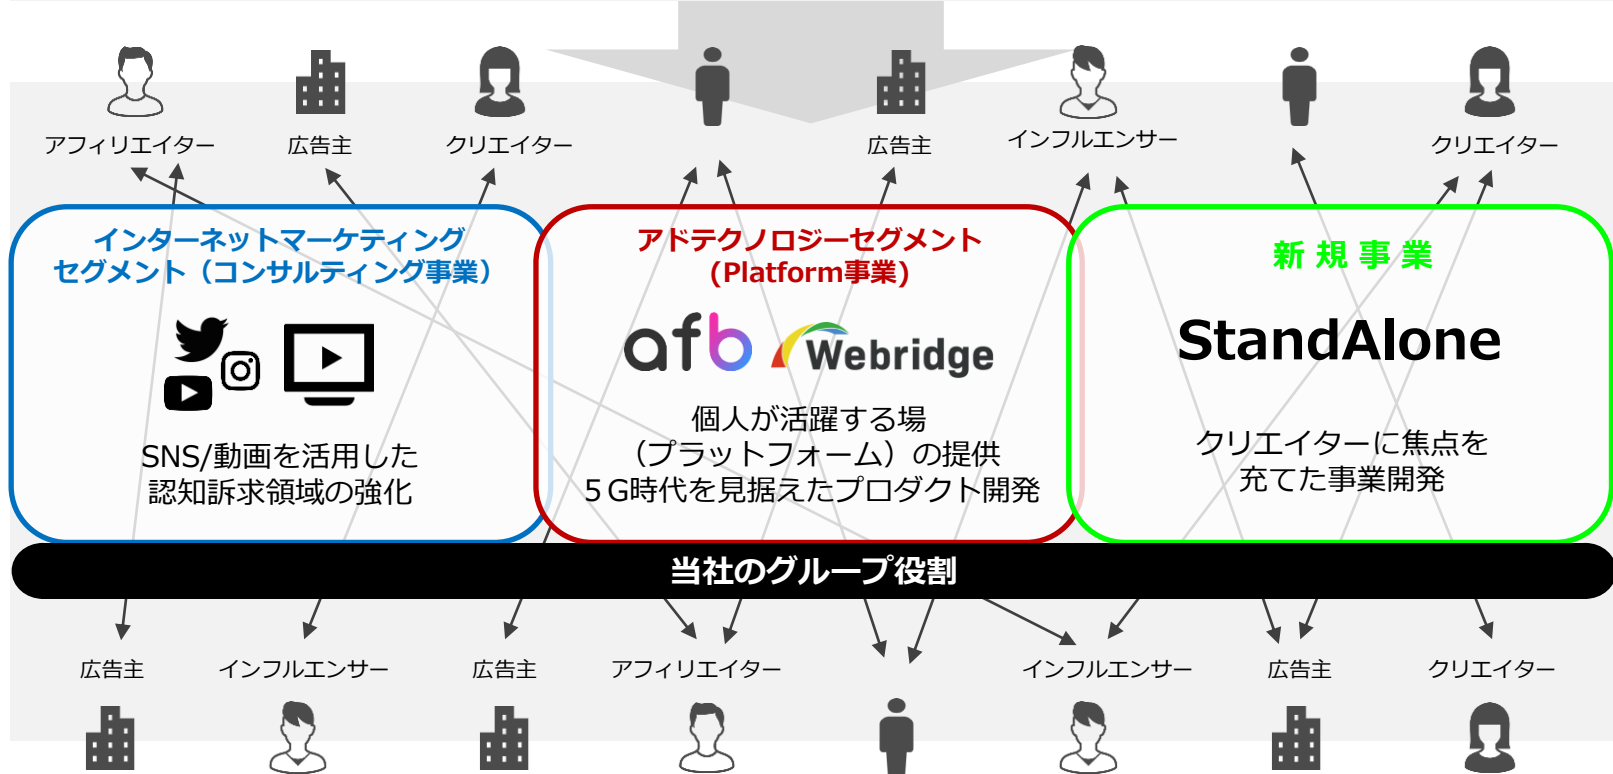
アフィリエイター　広告主　クリエイター　広告主　インフルエンサー　クリエイター

インターネットマーケティングセグメント（コンサルティング事業）

SNS/動画を活用した認知訴求領域の強化

アドテクノロジーセグメント（Platform事業）

afb　Webridge

個人が活躍する場（プラットフォーム）の提供
5G時代を見据えたプロダクト開発

新規事業

StandAlone

クリエイターに焦点を充てた事業開発

当社のグループ役割

広告主　インフルエンサー　広告主　アフィリエイター　インフルエンサー　広告主　クリエイター